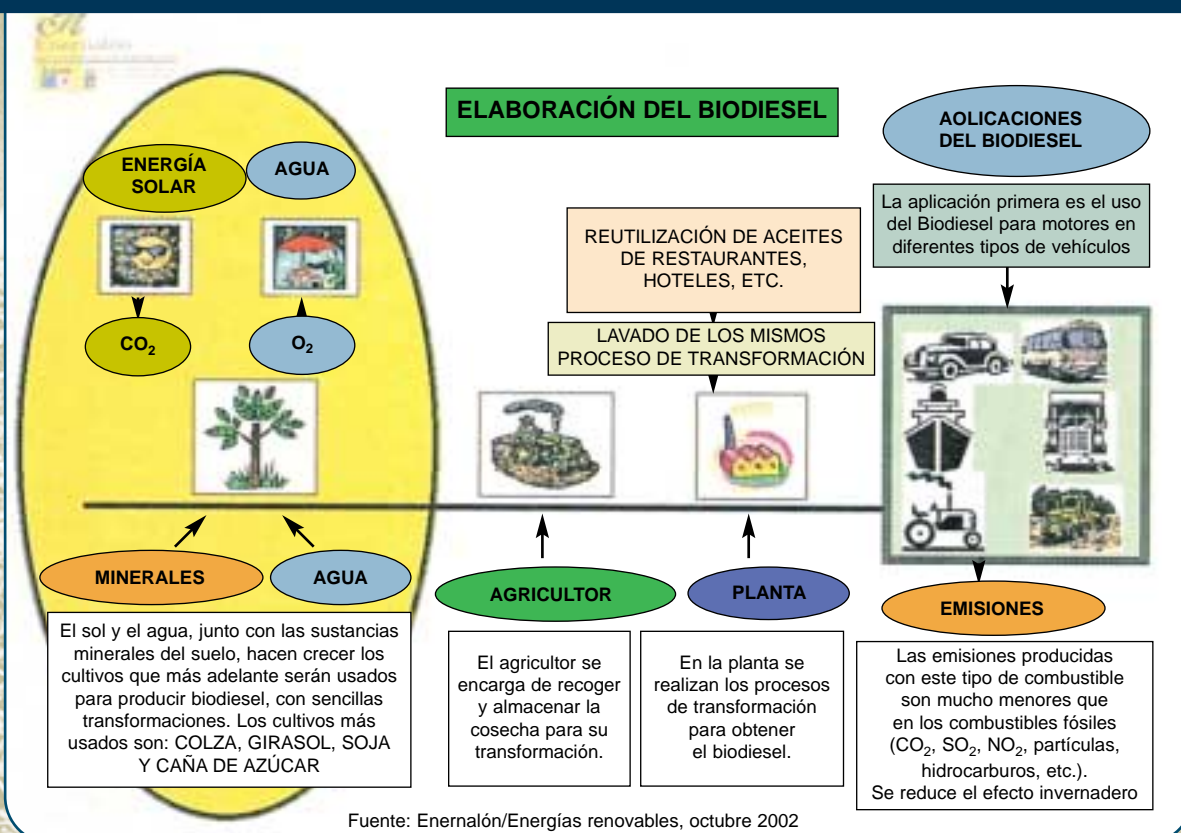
ELABORACIÓN DEL BIODIESEL

ENERGÍA SOLAR

AGUA

$CO_2$

$O_2$

MINERALES

AGUA

El sol y el agua, junto con las sustancias minerales del suelo, hacen crecer los cultivos que más adelante serán usados para producir biodiesel, con sencillas transformaciones. Los cultivos más usados son: COLZA, GIRASOL, SOJA Y CAÑA DE AZÚCAR

REUTILIZACIÓN DE ACEITES DE RESTAURANTES, HOTELES, ETC.

LAVADO DE LOS MISMOS PROCESO DE TRANSFORMACIÓN

AGRICULTOR

PLANTA

El agricultor se encarga de recoger y almacenar la cosecha para su transformación.

En la planta se realizan los procesos de transformación para obtener el biodiesel.

AOLICACIONES DEL BIODIESEL

La aplicación primera es el uso del Biodiesel para motores en diferentes tipos de vehículos

EMISIONES

Las emisiones producidas con este tipo de combustible son mucho menores que en los combustibles fósiles ($CO_2$, $SO_2$, $NO_2$, partículas, hidrocarburos, etc.). Se reduce el efecto invernadero

Fuente: Enernalón/Energías renovables, octubre 2002